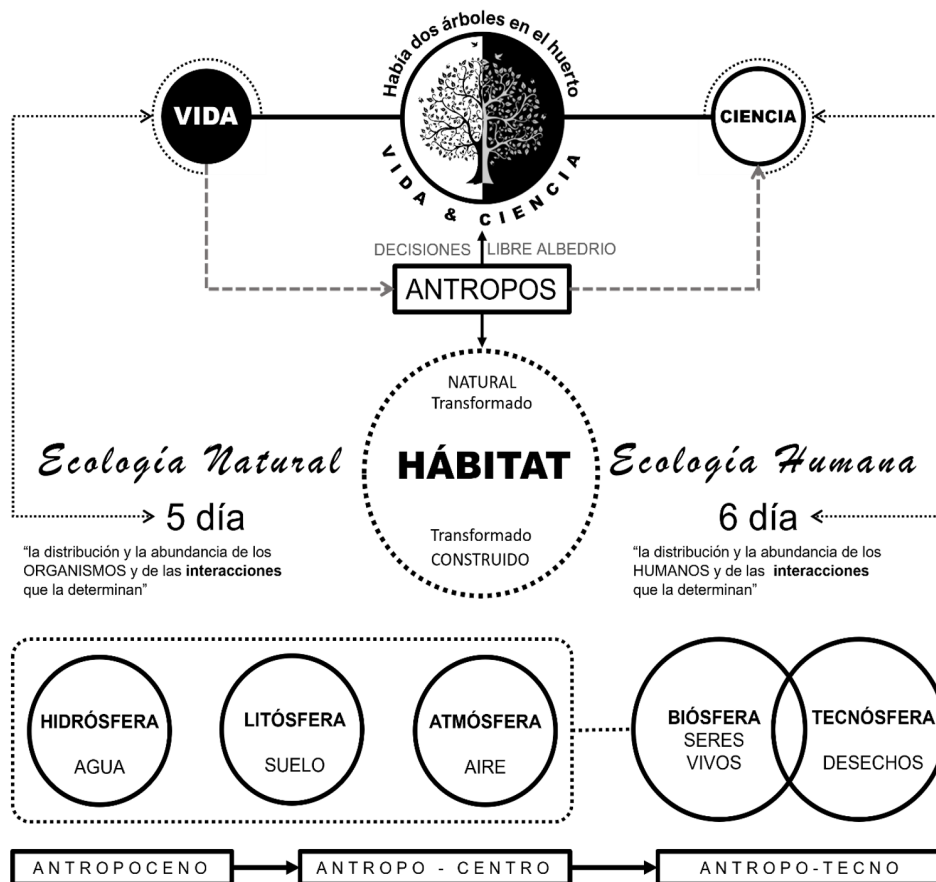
Había dos árboles en el huerto

VIDA & CIENCIA

VIDA

CIENCIA

DECISIONES

LIBRE ALBEDRIO

ANTROPOS

NATURAL
Transformado

HÁBITAT

Transformado
CONSTRUIDO

Ecología Natural

Ecología Humana

5 día

"la distribución y la abundancia de los ORGANISMOS y de las **interacciones** que la determinan"

6 día

"la distribución y la abundancia de los HUMANOS y de las **interacciones** que la determinan"

HIDRÓSFERA
AGUA

LITÓSFERA
SUELO

ATMÓSFERA
AIRE

BIÓSFERA
SERES VIVOS

TECNÓSFERA
DESECHOS

ANTROPOCENO

ANTROPO - CENTRO

ANTROPO-TECNO